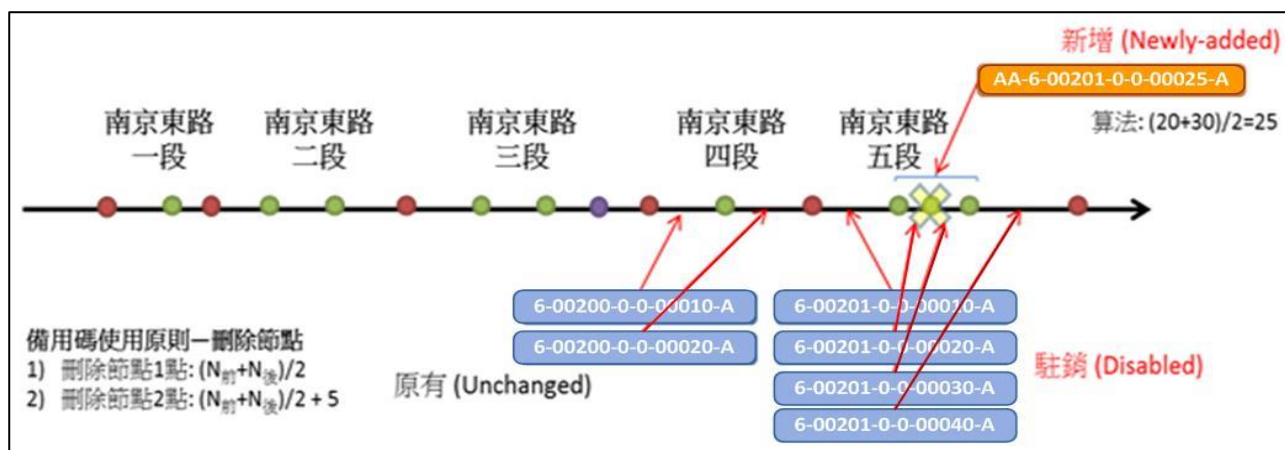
新增 (Newly-added)

AA-6-00201-0-0-00025-A

南京東路一段

南京東路二段

南京東路三段

南京東路四段

南京東路五段

算法: (20+30)/2=25

6-00200-0-0-00010-A

6-00200-0-0-00020-A

6-00201-0-0-00010-A

6-00201-0-0-00020-A

6-00201-0-0-00030-A

6-00201-0-0-00040-A

駐銷 (Disabled)

原有 (Unchanged)

備用碼使用原則—刪除節點

1) 刪除節點1點: $(N_{前}+N_{後})/2$

2) 刪除節點2點: $(N_{前}+N_{後})/2 + 5$